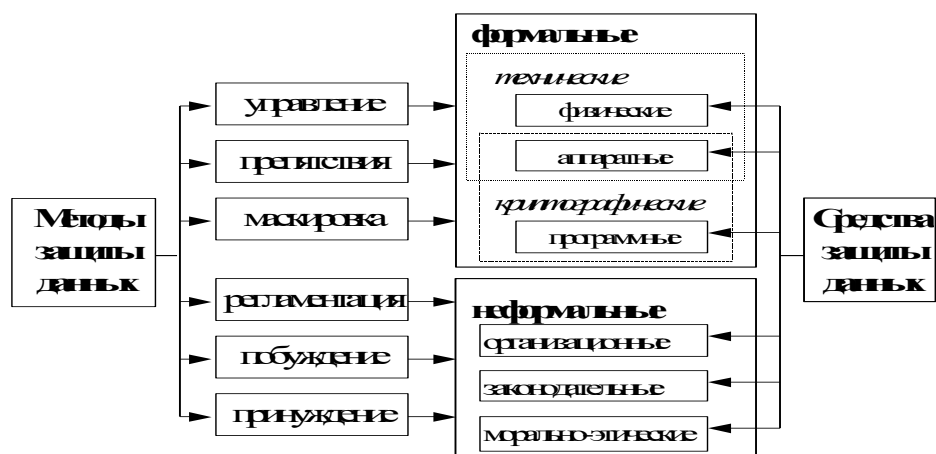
Методы защиты данных

управление

препятствия

маскировка

регламентация

побуждение

принуждение

формальные

технические

физические

аппаратные

криптографические

программные

неформальные

организационные

законодательные

морально-этические

Средства защиты данных